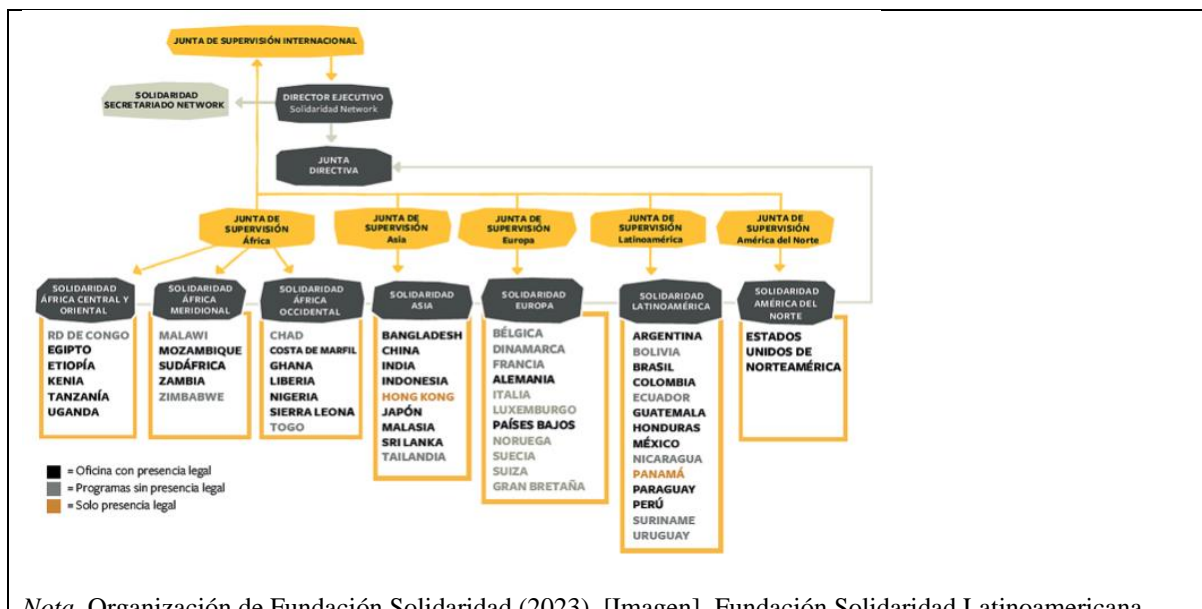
JUNTA DE SUPERVISIÓN INTERNACIONAL

SOLIDARIDAD SECRETARIADO NETWORK

DIRECTOR EJECUTIVO Solidaridad Network

JUNTA DIRECTIVA

JUNTA DE SUPERVISIÓN África

JUNTA DE SUPERVISIÓN Asia

JUNTA DE SUPERVISIÓN Europa

JUNTA DE SUPERVISIÓN Latinoamérica

JUNTA DE SUPERVISIÓN América del Norte

SOLIDARIDAD ÁFRICA CENTRAL Y ORIENTAL

RD DE CONGO
EGIPTO
ETIOPÍA
KENIA
TANZANÍA
UGANDA

SOLIDARIDAD ÁFRICA MERIDIONAL

MALAWI
MOZAMBIQUE
SUDÁFRICA
ZAMBIA
ZIMBABWE

SOLIDARIDAD ÁFRICA OCCIDENTAL

CHAD
COSTA DE MARFIL
GHANA
LIBERIA
NIGERIA
SIERRA LEONA
TOGO

SOLIDARIDAD ASIA

BANGLADESH
CHINA
INDIA
INDONESIA
HONG KONG
JAPÓN
MALASIA
SRI LANKA
TAILANDIA

SOLIDARIDAD EUROPA

BÉLGICA
DINAMARCA
FRANCIA
ALEMANIA
ITALIA
LUXEMBURGO
PAÍSES BAJOS
NORUEGA
SUECIA
SUIZA
GRAN BRETAÑA

SOLIDARIDAD LATINOAMÉRICA

ARGENTINA
BOLIVIA
BRASIL
COLOMBIA
ECUADOR
GUATEMALA
HONDURAS
MÉXICO
NICARAGUA
PANAMÁ
PARAGUAY
PERÚ
SURINAME
URUGUAY

SOLIDARIDAD AMÉRICA DEL NORTE

ESTADOS UNIDOS DE NORTEAMÉRICA

■ = Oficina con presencia legal
■ = Programas sin presencia legal
■ = Solo presencia legal

Nota. Organización de Fundación Solidaridad (2023). [Imagen]. Fundación Solidaridad Latinoamericana.